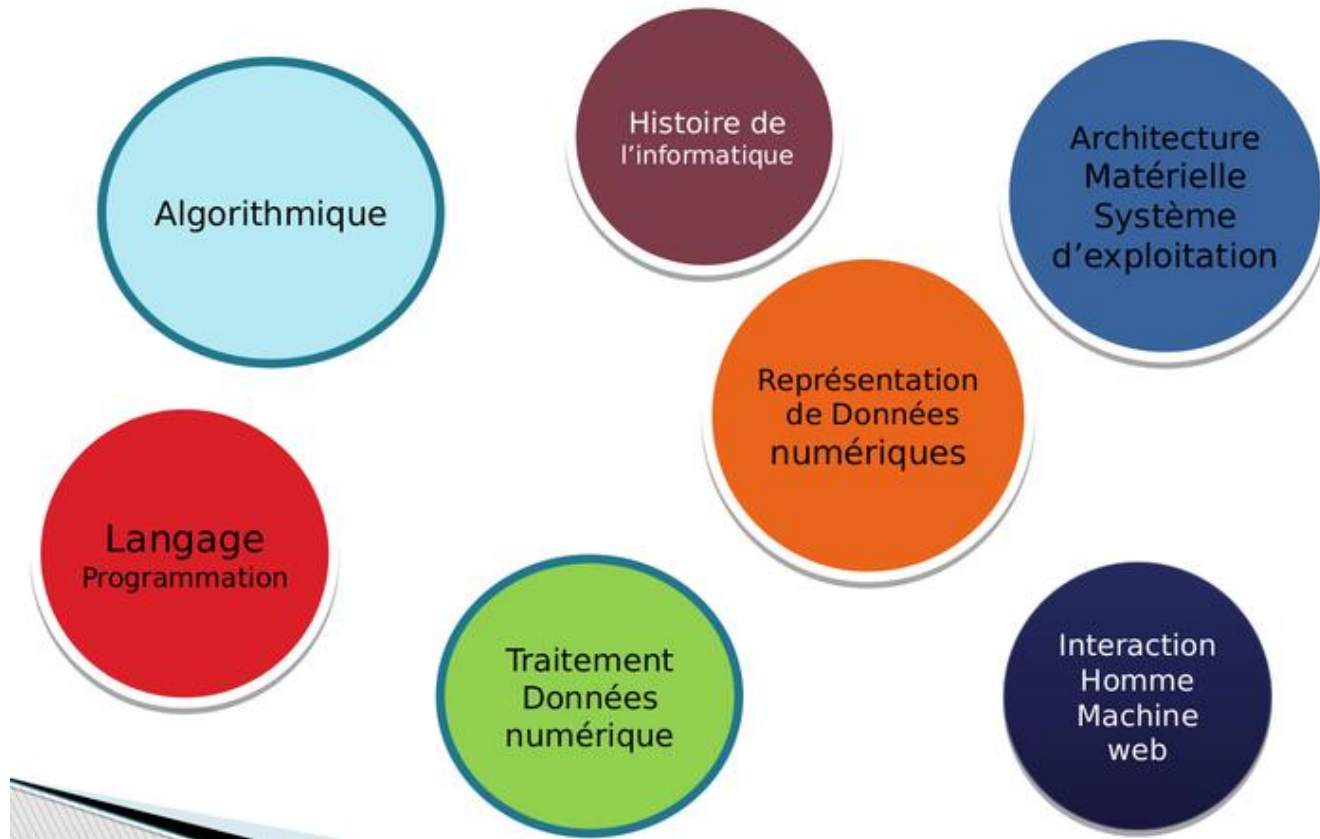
Algorithmique

Histoire de l'informatique

Architecture Matérielle Système d'exploitation

Représentation de Données numériques

Langage Programmation

Traitement Données numérique

Interaction Homme Machine web